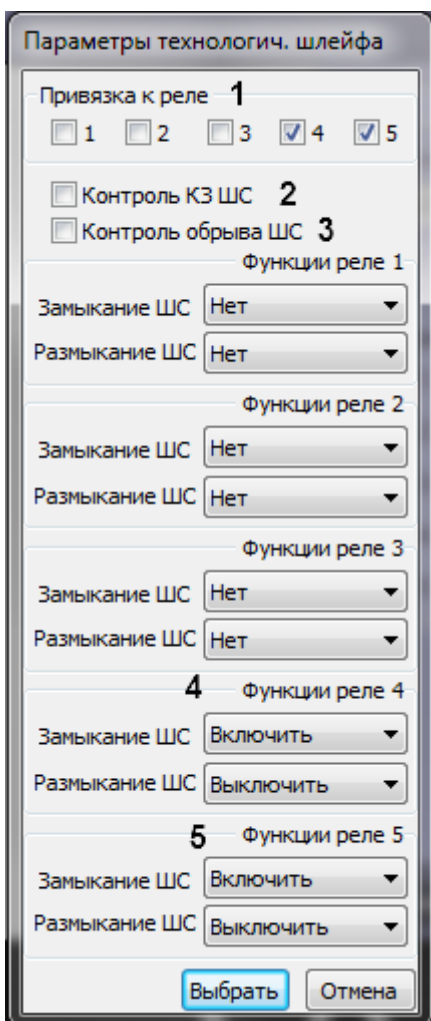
Параметры технологич. шлейфа

Привязка к реле 1

1 2 3 4 5

Контроль КЗ ШС 2

Контроль обрыва ШС 3

Функции реле 1

Замыкание ШС Нет

Размыкание ШС Нет

Функции реле 2

Замыкание ШС Нет

Размыкание ШС Нет

Функции реле 3

Замыкание ШС Нет

Размыкание ШС Нет

4 Функции реле 4

Замыкание ШС Включить

Размыкание ШС Выключить

5 Функции реле 5

Замыкание ШС Включить

Размыкание ШС Выключить

Выбрать Отмена